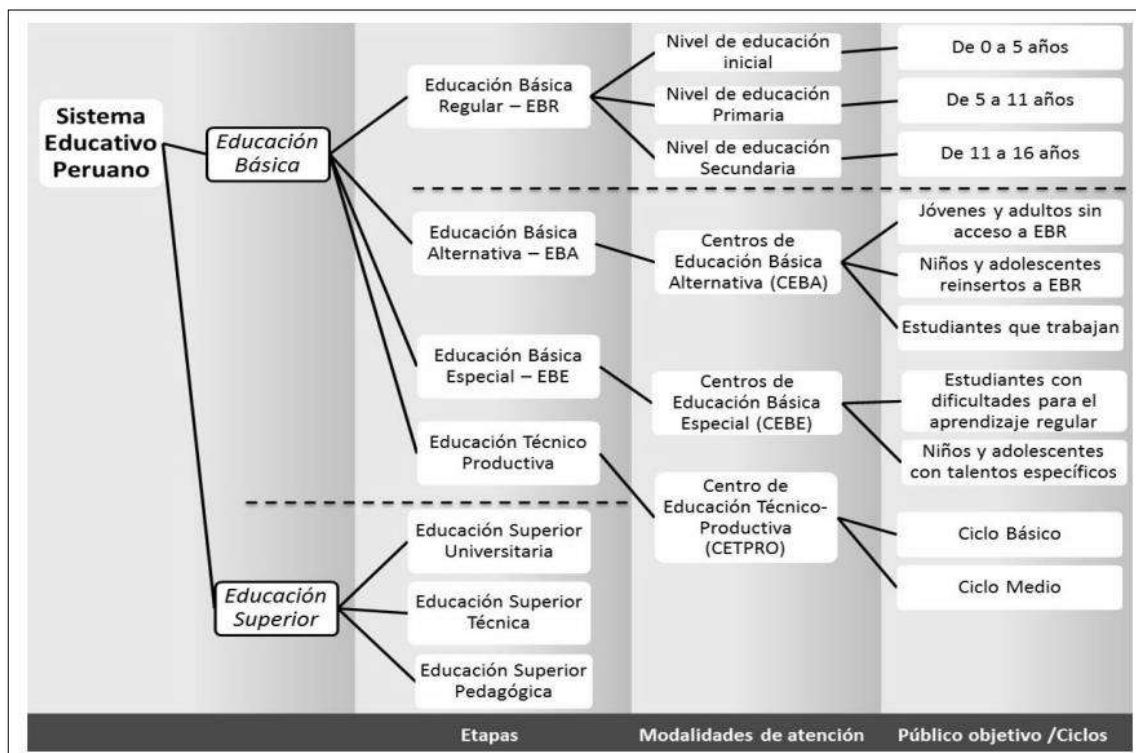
Sistema Educativo Peruano

Educación Básica

Educación Básica Regular – EBR

Nivel de educación inicial

De 0 a 5 años

Nivel de educación Primaria

De 5 a 11 años

Nivel de educación Secundaria

De 11 a 16 años

Educación Básica Alternativa – EBA

Centros de Educación Básica Alternativa (CEBA)

Jóvenes y adultos sin acceso a EBR

Niños y adolescentes reinsertos a EBR

Estudiantes que trabajan

Educación Básica Especial – EBE

Centros de Educación Básica Especial (CEBE)

Estudiantes con dificultades para el aprendizaje regular

Niños y adolescentes con talentos específicos

Educación Técnico Productiva

Centro de Educación Técnico-Productiva (CETPRO)

Ciclo Básico

Ciclo Medio

Educación Superior

Educación Superior Universitaria

Educación Superior Técnica

Educación Superior Pedagógica

Etapas | Modalidades de atención | Público objetivo /Ciclos